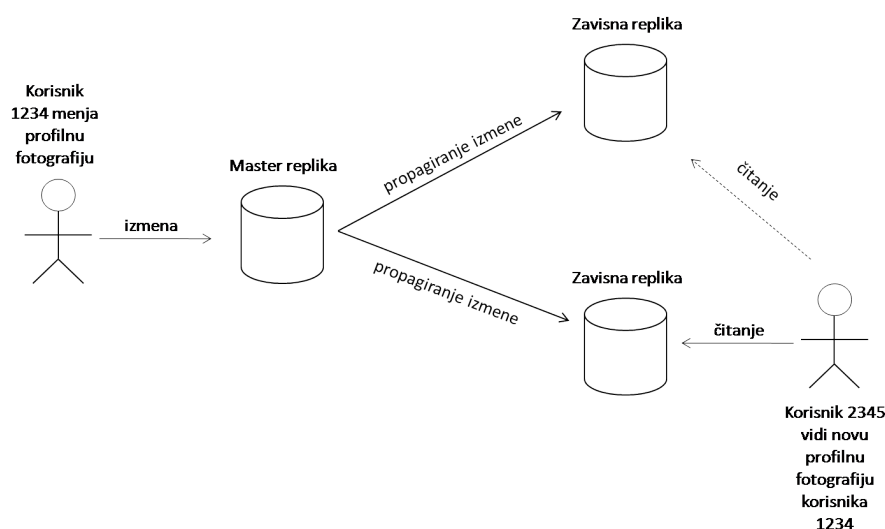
Zavisna replika

Korisnik 1234 menja profilnu fotografiju

Master replika

propagiranje izmene

čitanje

izmena

propagiranje izmene

Zavisna replika

čitanje

Korisnik 2345 vidi novu profilnu fotografiju korisnika 1234